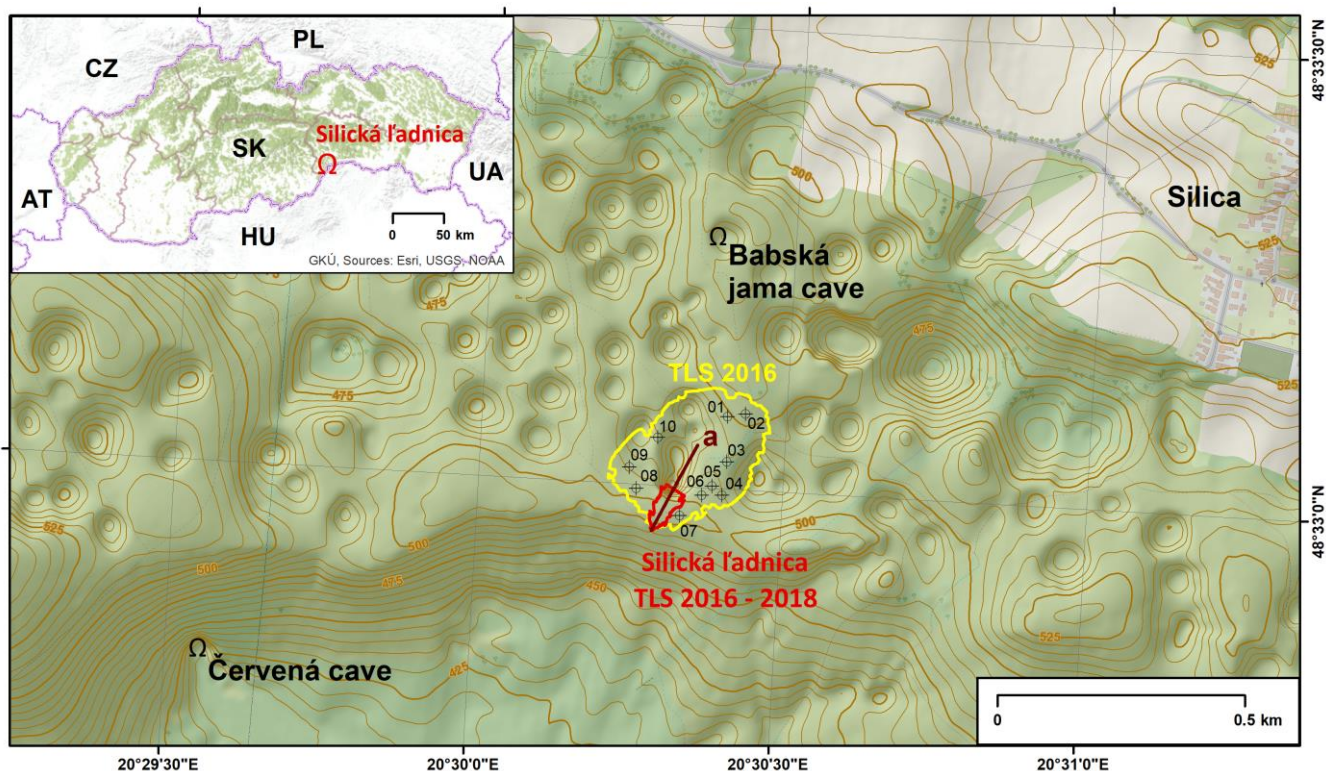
PL
CZ
SK
Silická ľadnica
Ω
UA
AT
HU
0 50 km
GKÚ, Sources: Esri, USGS, NOAA

48°33'30"N
525
500
Silica
525
Ω Babská jama cave
475
475
TLS 2016
475
01
02
10
a
03
09
08
06
05
04
07
525
500
500
475
450
Silická ľadnica
TLS 2016 - 2018
500
48°33'0"N
525
Ω
Červená cave
425
0
0.5 km
20°29'30"E
20°30'0"E
20°30'30"E
20°31'0"E